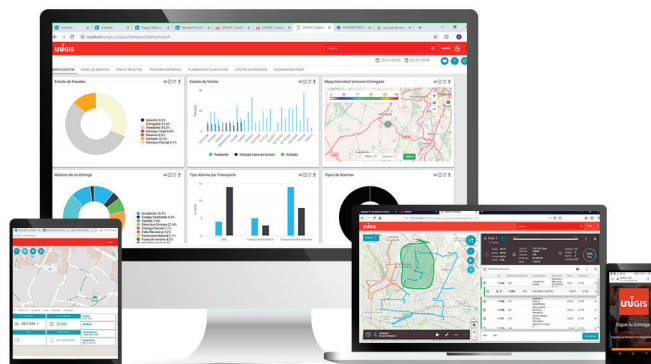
UNIGIS

Estado de Paradas

Estado de Visitas

Mapa Densidad Volumen Entregado

Motivos de no Entrega

Tipo Alarma por Transporte

Tipos de alarmas

Pendiente

Visitado fuera de horario

Visitado

02/11/2016

02/11/2016

UNIGIS

UNIGIS

Sigue tu Entrega